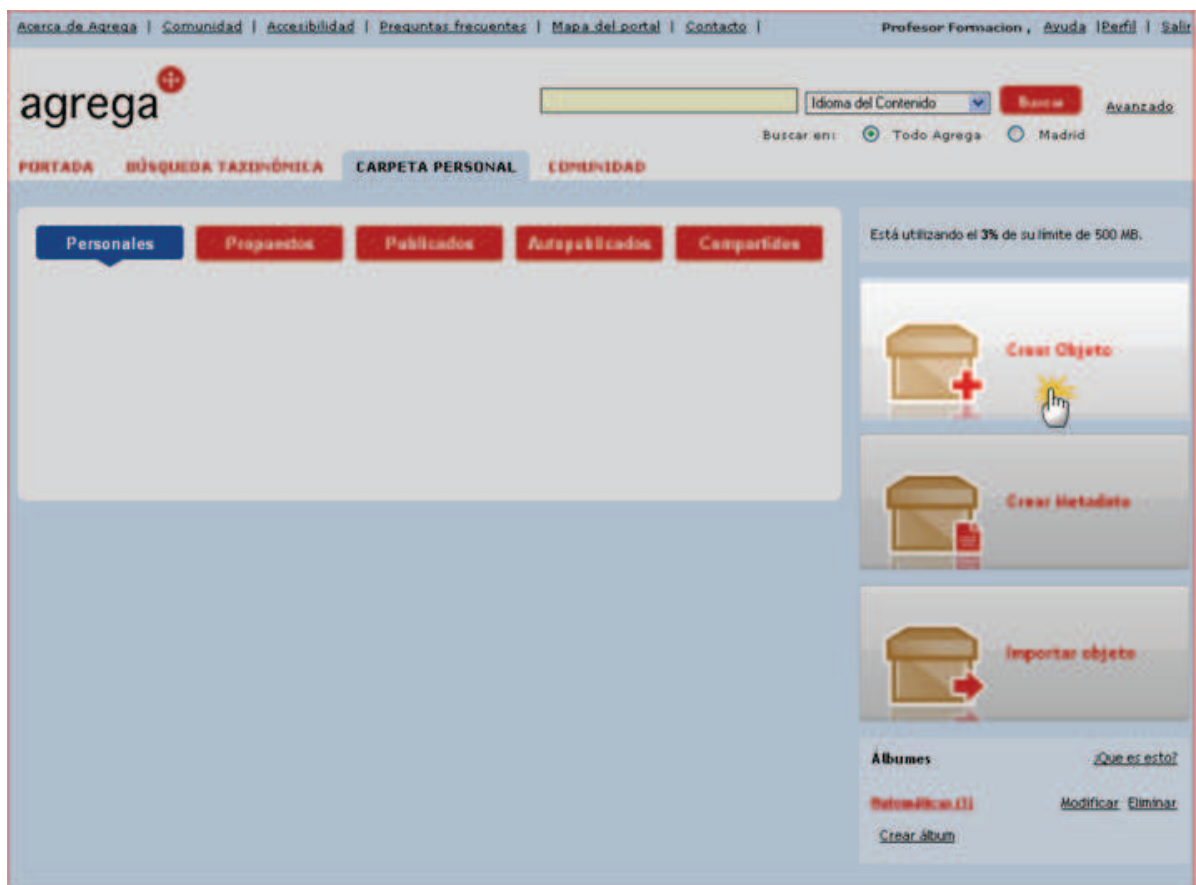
Acerca de Agrega | Comunidad | Accesibilidad | Preguntas frecuentes | Mapa del portal | Contacto |

Profesor Formacion , Ayuda |Perfil | Salir

agrega

Idioma del Contenido

Buscar

Avanzado

Buscar en: Todo Agrega Madrid

PORTADA BÚSQUEDA TAXONÓMICA CARPETA PERSONAL COMUNIDAD

Personales Propuestos Publicados Autopublicados Compartidos

Está utilizando el 3% de su límite de 500 MB.

Crear Objeto

Crear Metadato

Importar objeto

Álbumes

¿Que es esto?

Matemáticas (1)

Modificar Eliminar

Crear álbum